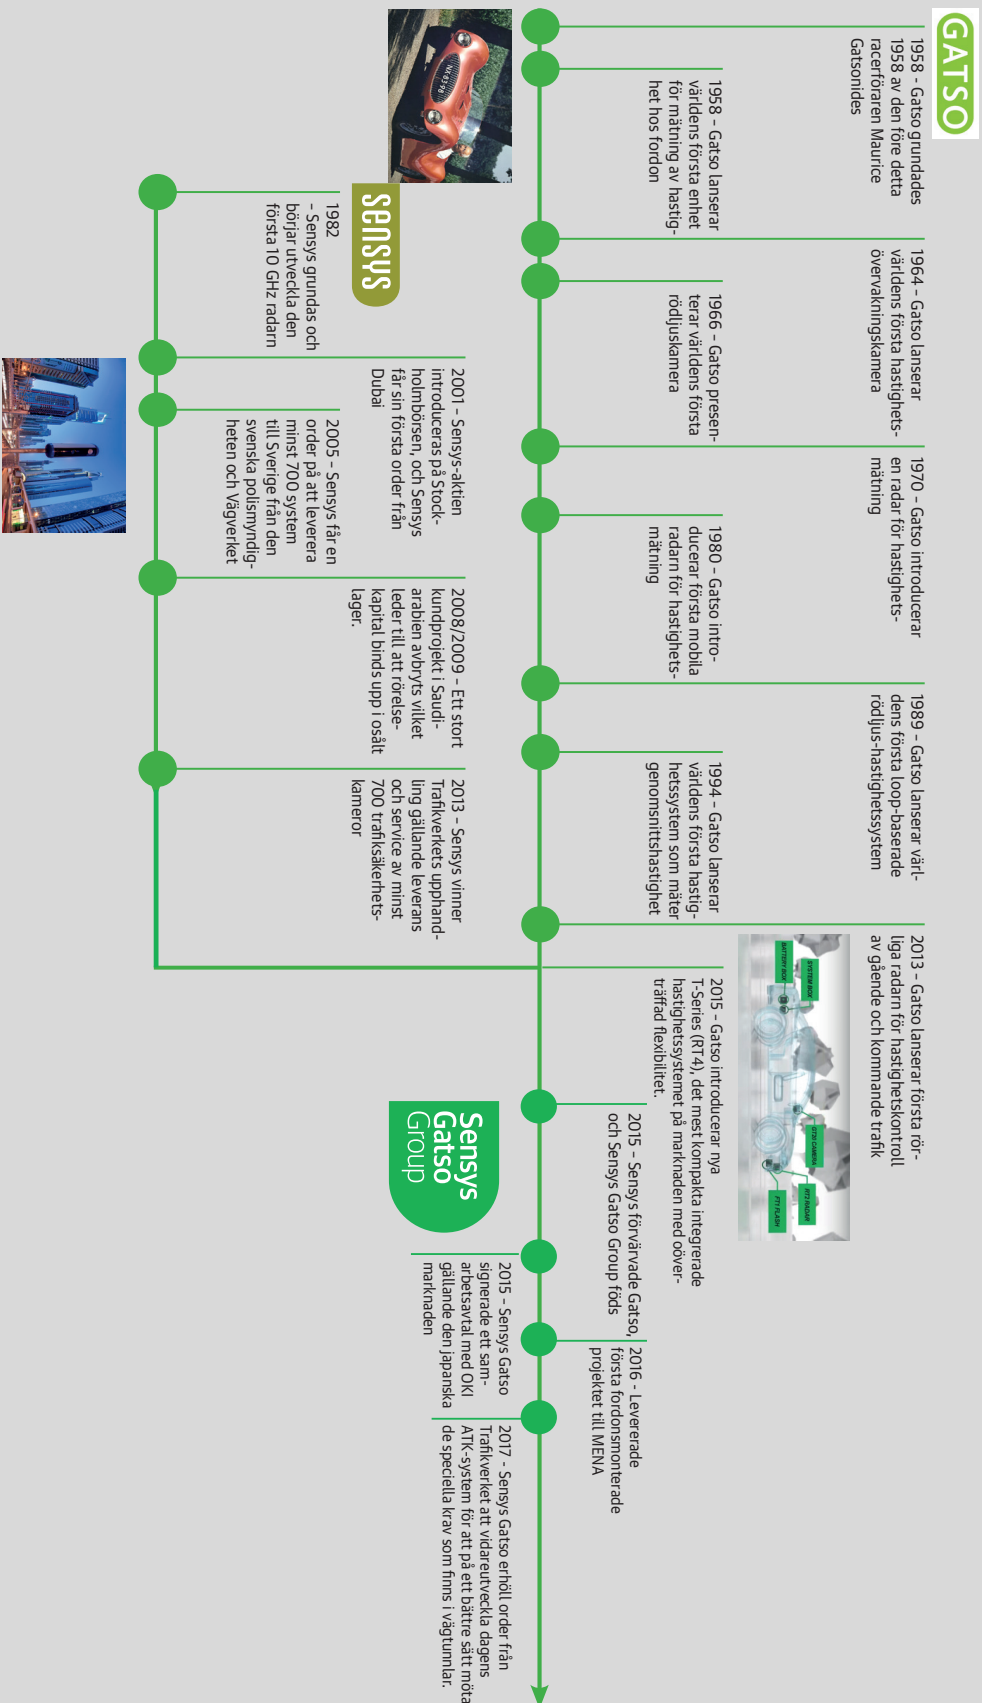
GATSO

1958 - Gatso grundades 1958 av den före detta racerföraren Maurice Gatsonides

1958 – Gatso lanserar världens första enhet för mätning av hastighet hos fordon

1964 - Gatso lanserar världens första hastighetsövervakningskamera

1966 – Gatso presenterar världens första rödljuskamera

1970 - Gatso introducerar en radar för hastighetsmätning

1980 - Gatso introducerar första mobila radarn för hastighetsmätning

1989 - Gatso lanserar världens första loop-baserade rödljus-hastighetssystem

1994 - Gatso lanserar världens första hastighetssystem som mäter genomsnittshastighet

2013 - Gatso lanserar första rörliga radarn för hastighetskontroll av gående och kommande trafik

2015 - Gatso introducerar nya T-Series (RT4), det mest kompakta integrerade hastighetssystemet på marknaden med överträffad flexibilitet.

SYSTEM BOX
BATTERY BOX
GT20 CAMERA
RT3 RADAR
FT1 FLASH

SENSYS

1982 – Sensys grundas och börjar utveckla den första 10 GHz radarn

2001 – Sensys-aktien introduceras på Stockholmbörsen, och Sensys får sin första order från Dubai

2005 – Sensys får en order på att leverera minst 700 system till Sverige från den svenska polismyndigheten och Vägverket

2008/2009 – Ett stort kundprojekt i Saudiarabien avbryts vilket leder till att rörelsekapital binds upp i osålt lager.

2013 – Sensys vinner Trafikverkets upphandling gällande leverans och service av minst 700 trafiksäkerhetskameror

Sensys Gatso Group

2015 – Sensys förvärvade Gatso, och Sensys Gatso Group föds

2015 – Sensys Gatso signerade ett samarbetsavtal med OKI gällande den japanska marknaden

2016 - Levererade första fordonsmonterade projektet till MENA

2017 - Sensys Gatso erhöll order från Trafikverket att vidareutveckla dagens ATK-system för att på ett bättre sätt möta de speciella krav som finns i vägtunnlar.